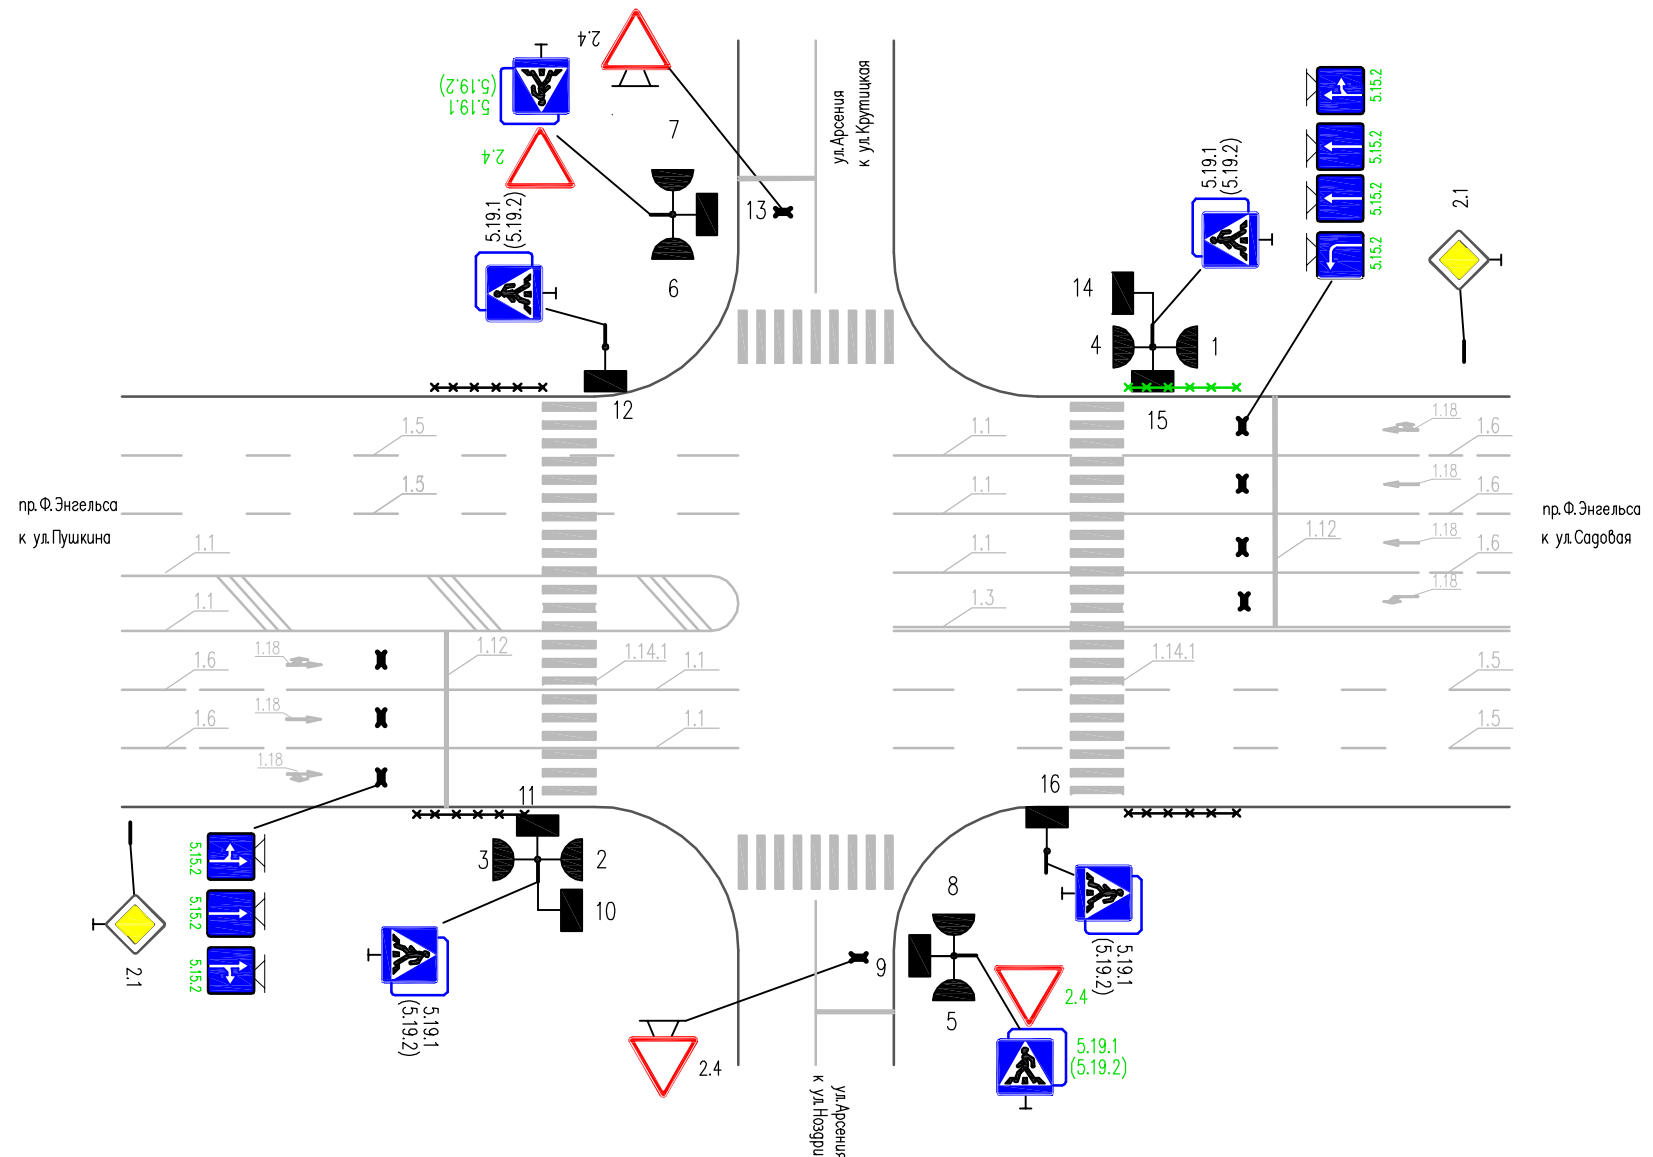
2.4
5.19.1
(5.19.2)
2.4
7
ул.Арсенья
к ул.Крутицкая
13
6
5.19.1
(5.19.2)
5.19.1
(5.19.2)
5.15.2
5.15.2
5.15.2
5.15.2
2.1
14
4
1
12
15
1.5
1.1
1.18
1.6
1.5
1.1
1.18
1.6
пр.Ф.Энгельса
к ул.Пушкина
1.1
1.1
1.12
1.18
1.6
пр.Ф.Энгельса
к ул.Садовая
1.1
1.3
1.18
1.6
1.18
1.12
1.14.1
1.1
1.14.1
1.5
1.6
1.18
1.1
1.5
1.18
16
11
3
2
5.15.2
5.15.2
5.15.2
8
10
2.1
9
5.19.1
(5.19.2)
5.19.1
(5.19.2)
2.4
5
2.4
5.19.1
(5.19.2)
ул.Арсенья
к ул.Ноздри